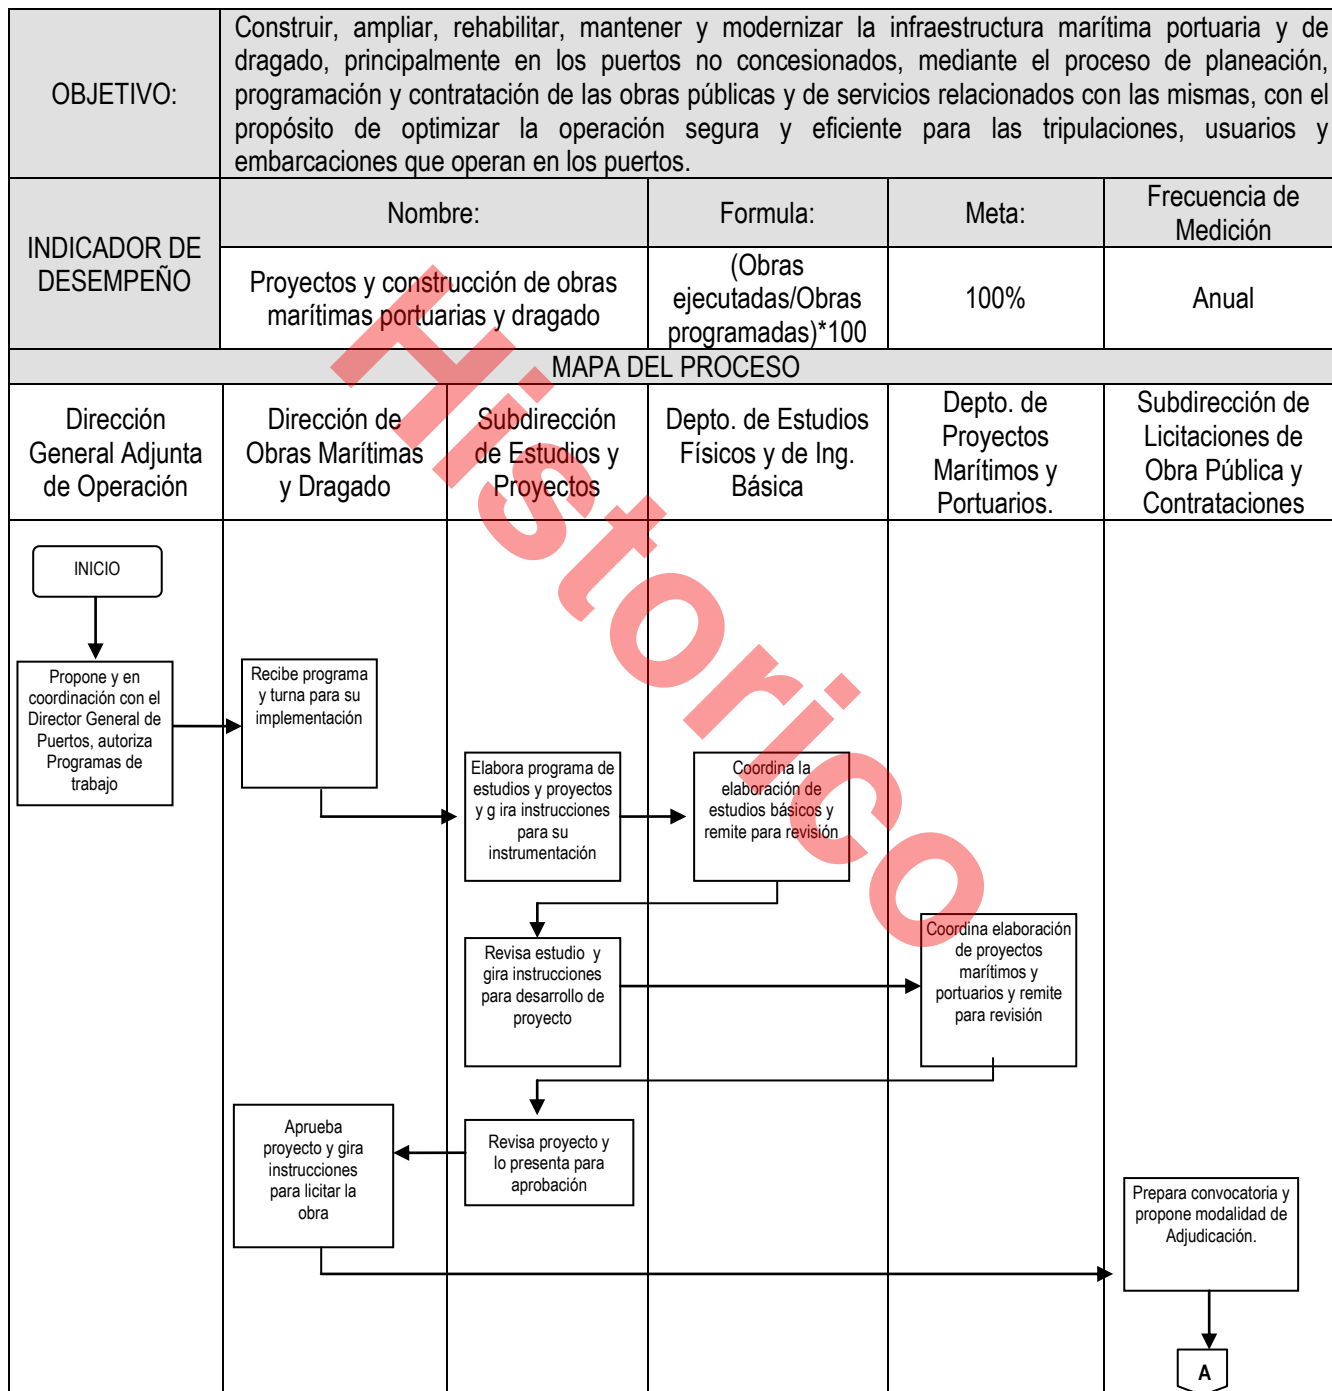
| OBJETIVO: | Construir, ampliar, rehabilitar, mantener y modernizar la infraestructura marítima portuaria y de dragado, principalmente en los puertos no concesionados, mediante el proceso de planeación, programación y contratación de las obras públicas y de servicios relacionados con las mismas, con el propósito de optimizar la operación segura y eficiente para las tripulaciones, usuarios y embarcaciones que operan en los puertos. | | | |
|---|---|---|---|---|
| INDICADOR DE DESEMPEÑO | Nombre: | Formula: | Meta: | Frecuencia de Medición |
| | Proyectos y construcción de obras marítimas portuarias y dragado | (Obras ejecutadas/Obras programadas)*100 | 100% | Anual |

MAPA DEL PROCESO

| Dirección General Adjunta de Operación | Dirección de Obras Marítimas y Dragado | Subdirección de Estudios y Proyectos | Depto. de Estudios Físicos y de Ing. Básica | Depto. de Proyectos Marítimos y Portuarios. | Subdirección de Licitaciones de Obra Pública y Contrataciones |
|---|---|---|---|---|---|

INICIO

Propone y en coordinación con el Director General de Puertos, autoriza Programas de trabajo

Recibe programa y turna para su implementación

Elabora programa de estudios y proyectos y g ira instrucciones para su instrumentación

Coordina la elaboración de estudios básicos y remite para revisión

Revisa estudio y gira instrucciones para desarrollo de proyecto

Coordina elaboración de proyectos marítimos y portuarios y remite para revisión

Revisa proyecto y lo presenta para aprobación

Aprueba proyecto y gira instrucciones para licitar la obra

Prepara convocatoria y propone modalidad de Adjudicación.

A

Histórico